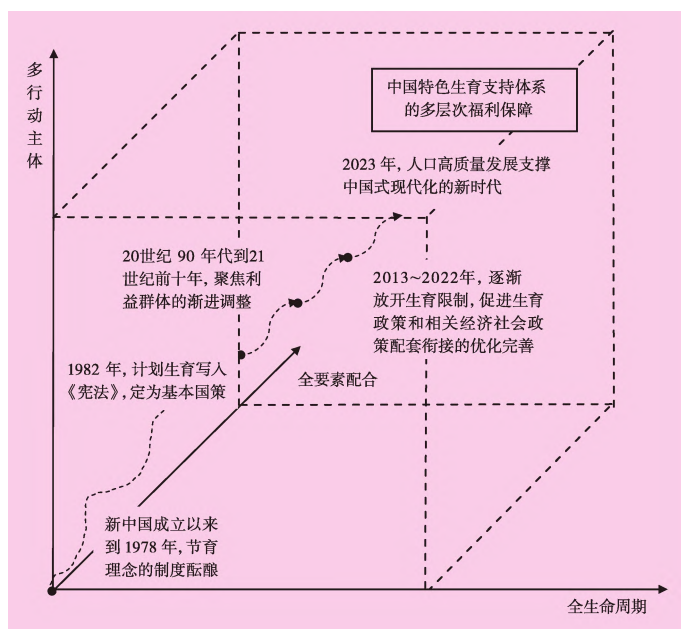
多行动主体

中国特色生育支持体系的多层次福利保障

2023 年，人口高质量发展支撑中国式现代化的新时代

20世纪 90 年代到21世纪前十年，聚焦利益群体的渐进调整

2013~2022年，逐渐放开生育限制，促进生育政策和相关经济社会政策配套衔接的优化完善

1982 年，计划生育写入《宪法》，定为基本国策

全要素配合

新中国成立以来到 1978 年，节育理念的制度酝酿

全生命周期